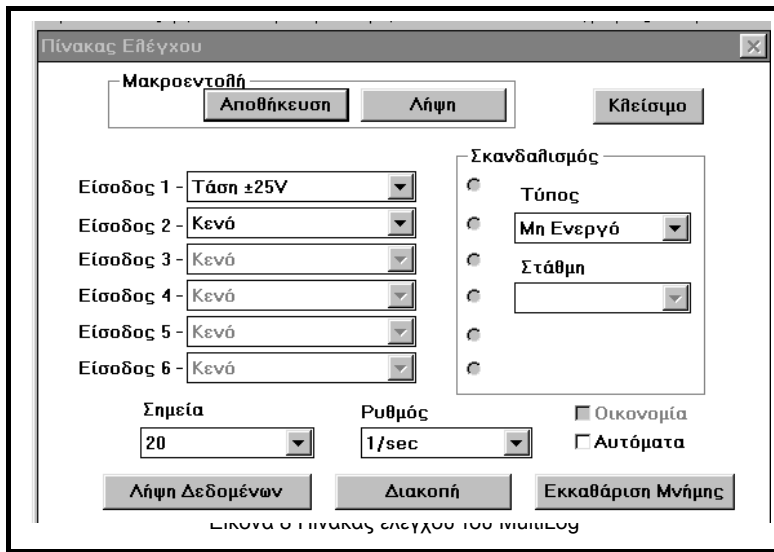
Πίνακας Ελέγχου

Μακροεντολή
Αποθήκευση
Λήψη
Κλείσιμο

Είσοδος 1 - Τάση ±25V
Είσοδος 2 - Κενό
Είσοδος 3 - Κενό
Είσοδος 4 - Κενό
Είσοδος 5 - Κενό
Είσοδος 6 - Κενό

Σκανδαλισμός
Τύπος
Μη Ενεργό
Στάθμη

Σημεία
20
Ρυθμός
1/sec
Οικονομία
Αυτόματα

Λήψη Δεδομένων
Διακοπή
Εκκαθάριση Μνήμης

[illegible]